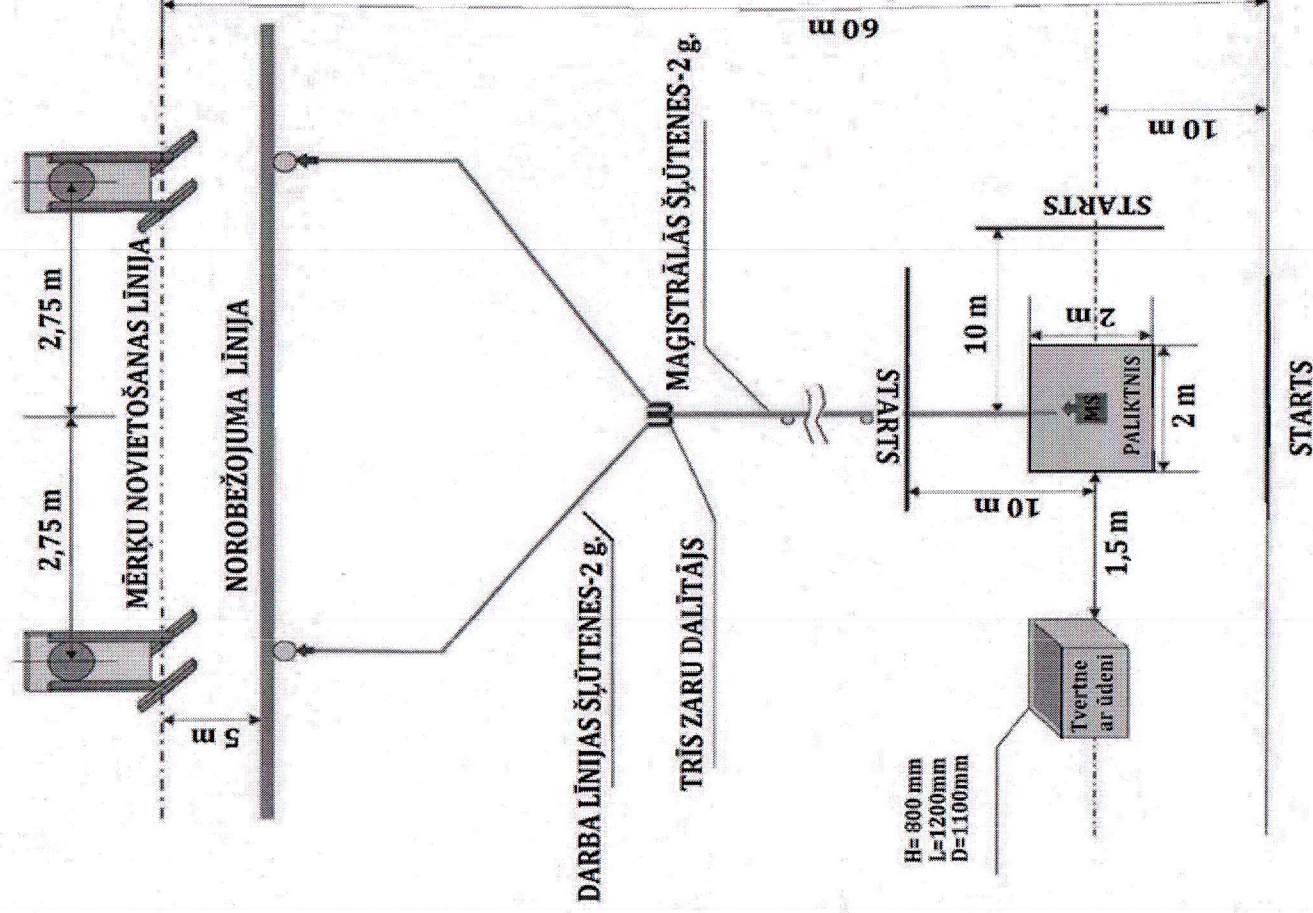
60 m

2,75 m

2,75 m

MĒRĶU NOVIETOŠANAS LĪNIJA

NOROBEŽOJUMA LĪNIJA

5 m

MAĢISTRĀLĀS ŠĻŪTENES-2 g.

10 m

STARTS

STARTS

10 m

2 m

MS

PALIKTNIS

2 m

10 m

STARTS

1,5 m

DARBA LĪNIJAS ŠĻŪTENES-2 g.

TRĪS ZARU DALĪTĀJS

Tvertne ar ūdeni

H= 800 mm
L=1200mm
D=1100mm

STARTS